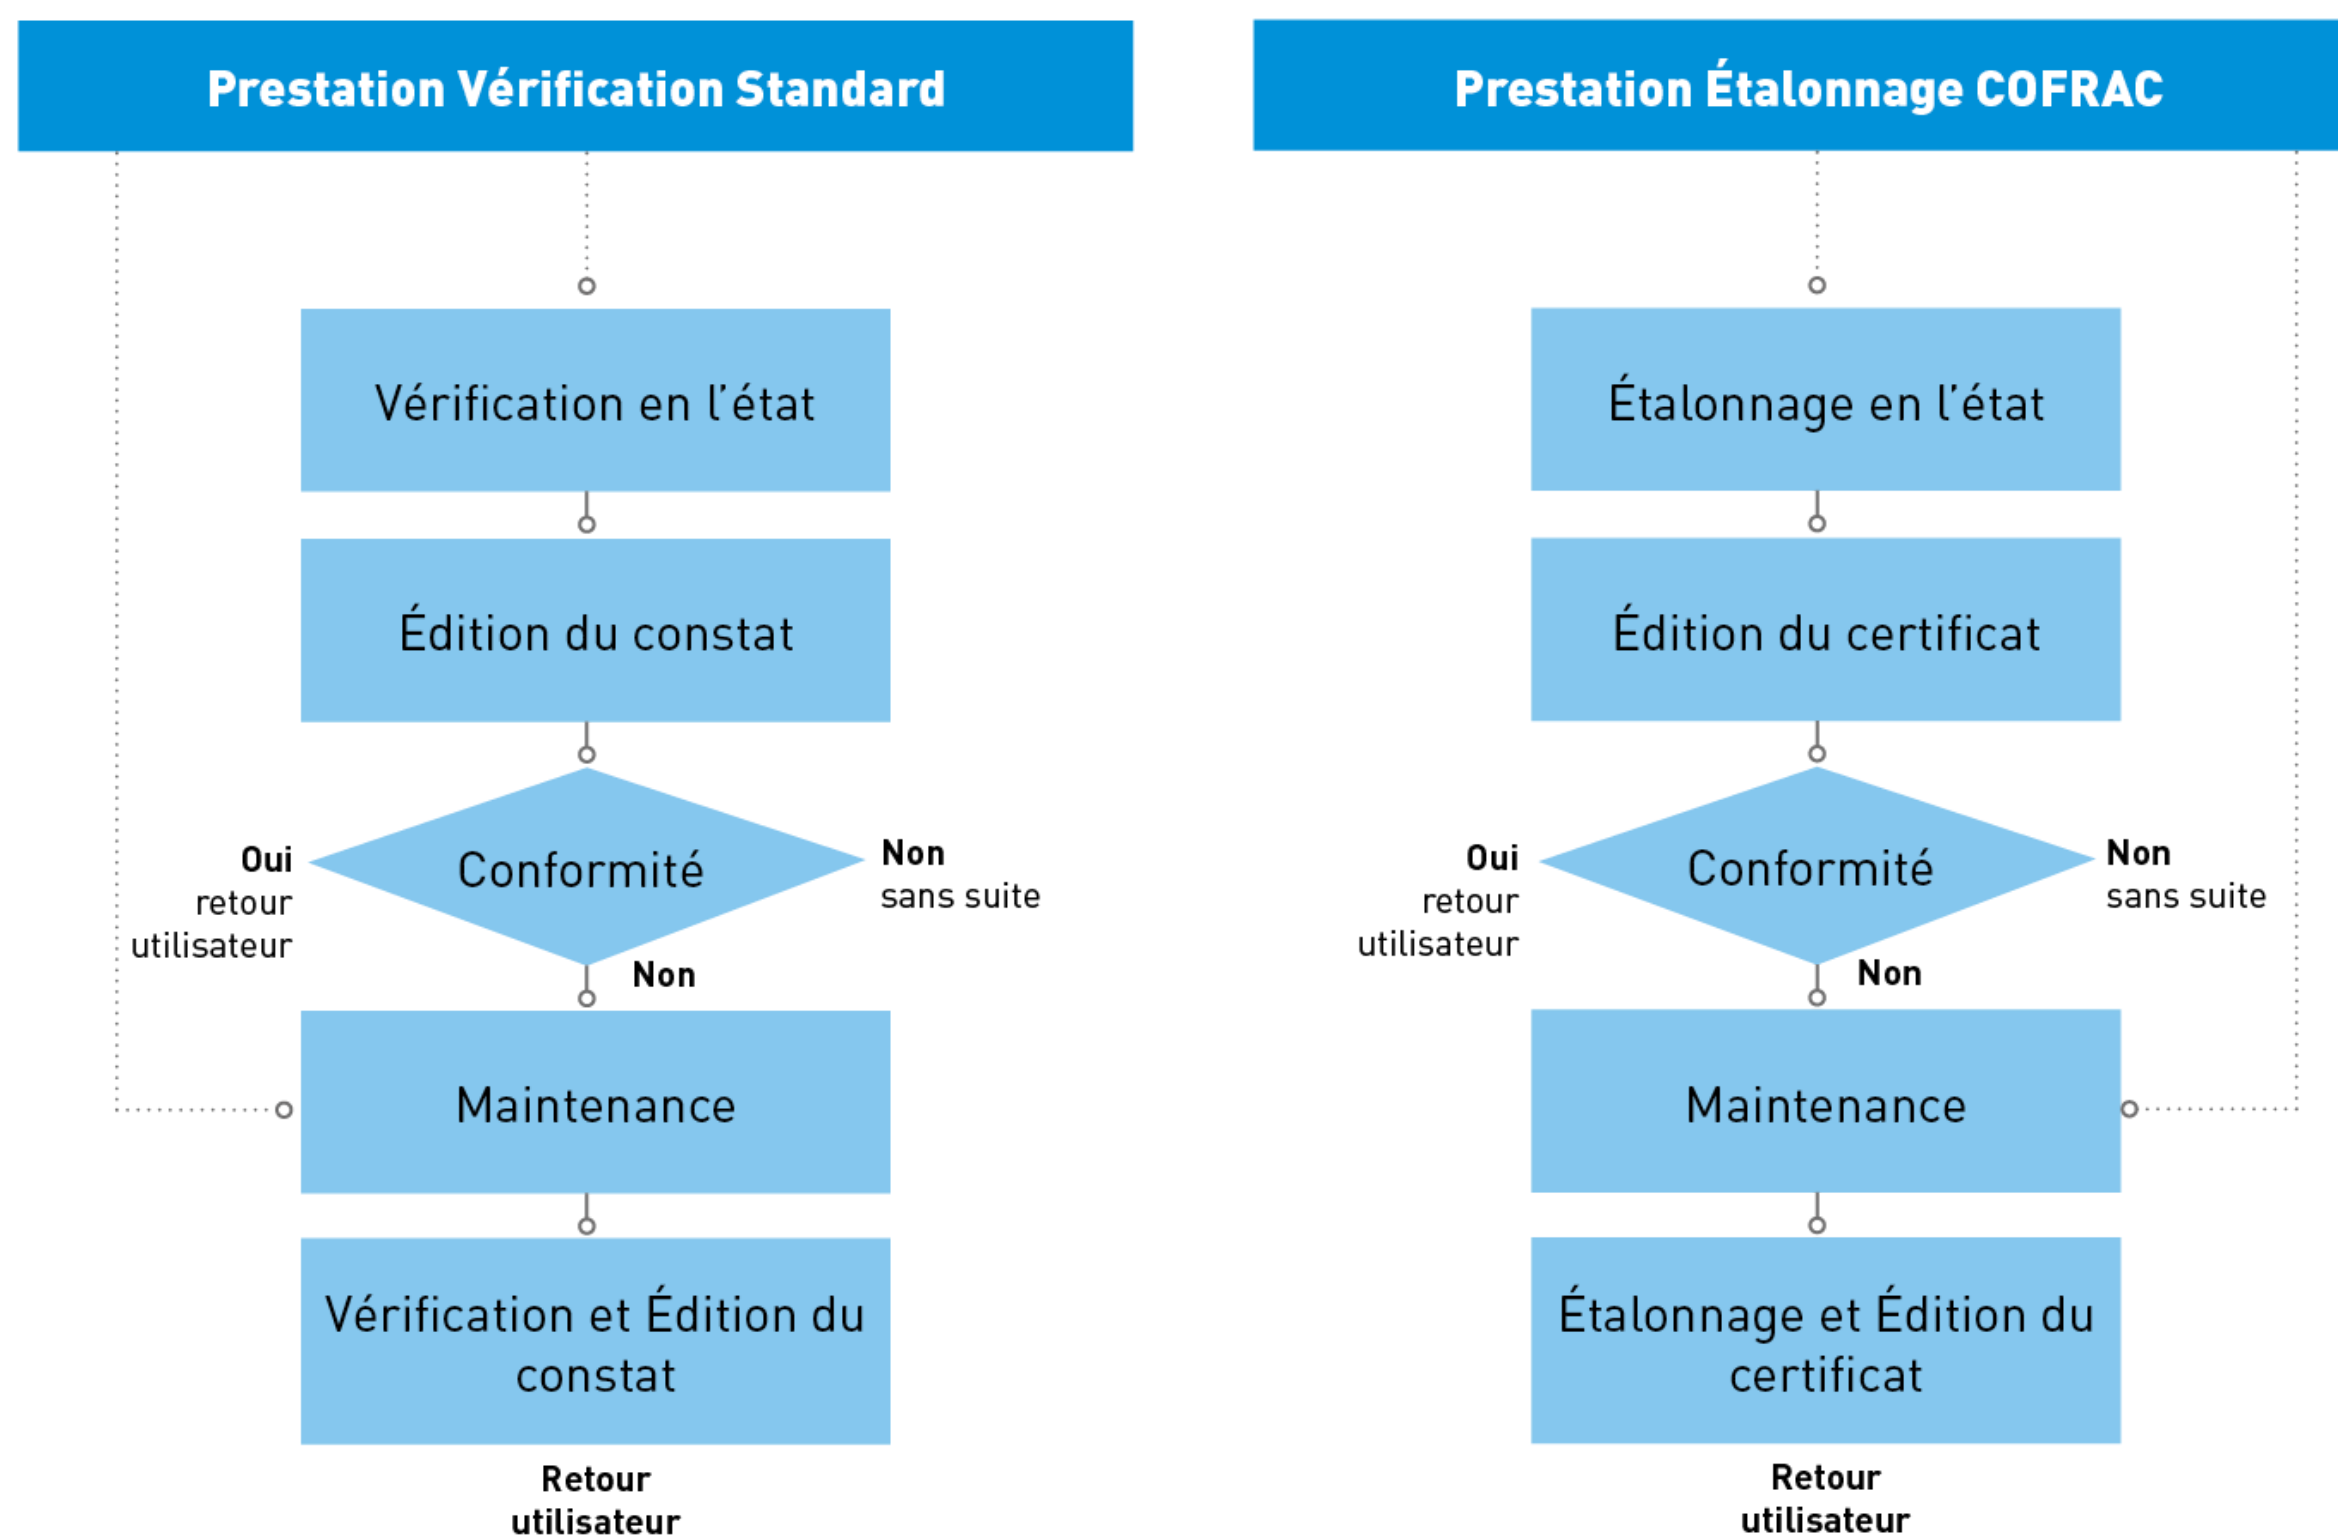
Prestation Vérification Standard

Vérification en l'état

Édition du constat

Oui
retour
utilisateur

Conformité

Non
sans suite

Non

Maintenance

Vérification et Édition du constat

Retour
utilisateur

Prestation Étalonnage COFRAC

Étalonnage en l'état

Édition du certificat

Oui
retour
utilisateur

Conformité

Non
sans suite

Non

Maintenance

Étalonnage et Édition du certificat

Retour
utilisateur